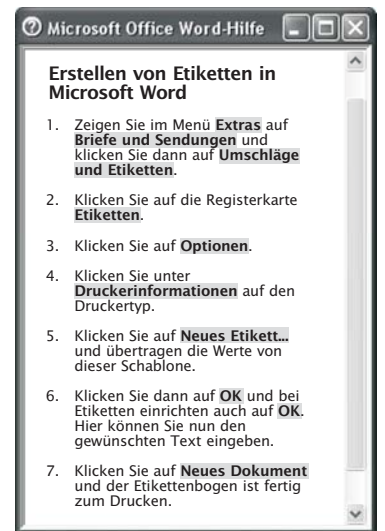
Microsoft Office Word-Hilfe

Erstellen von Etiketten in Microsoft Word

1. Zeigen Sie im Menü **Extras** auf **Briefe und Sendungen** und klicken Sie dann auf **Umschläge und Etiketten**.

2. Klicken Sie auf die Registerkarte **Etiketten**.

3. Klicken Sie auf **Optionen**.

4. Klicken Sie unter **Druckerinformationen** auf den Druckertyp.

5. Klicken Sie auf **Neues Etikett...** und übertragen die Werte von dieser Schablone.

6. Klicken Sie dann auf **OK** und bei Etiketten einrichten auch auf **OK**. Hier können Sie nun den gewünschten Text eingeben.

7. Klicken Sie auf **Neues Dokument** und der Etikettenbogen ist fertig zum Drucken.